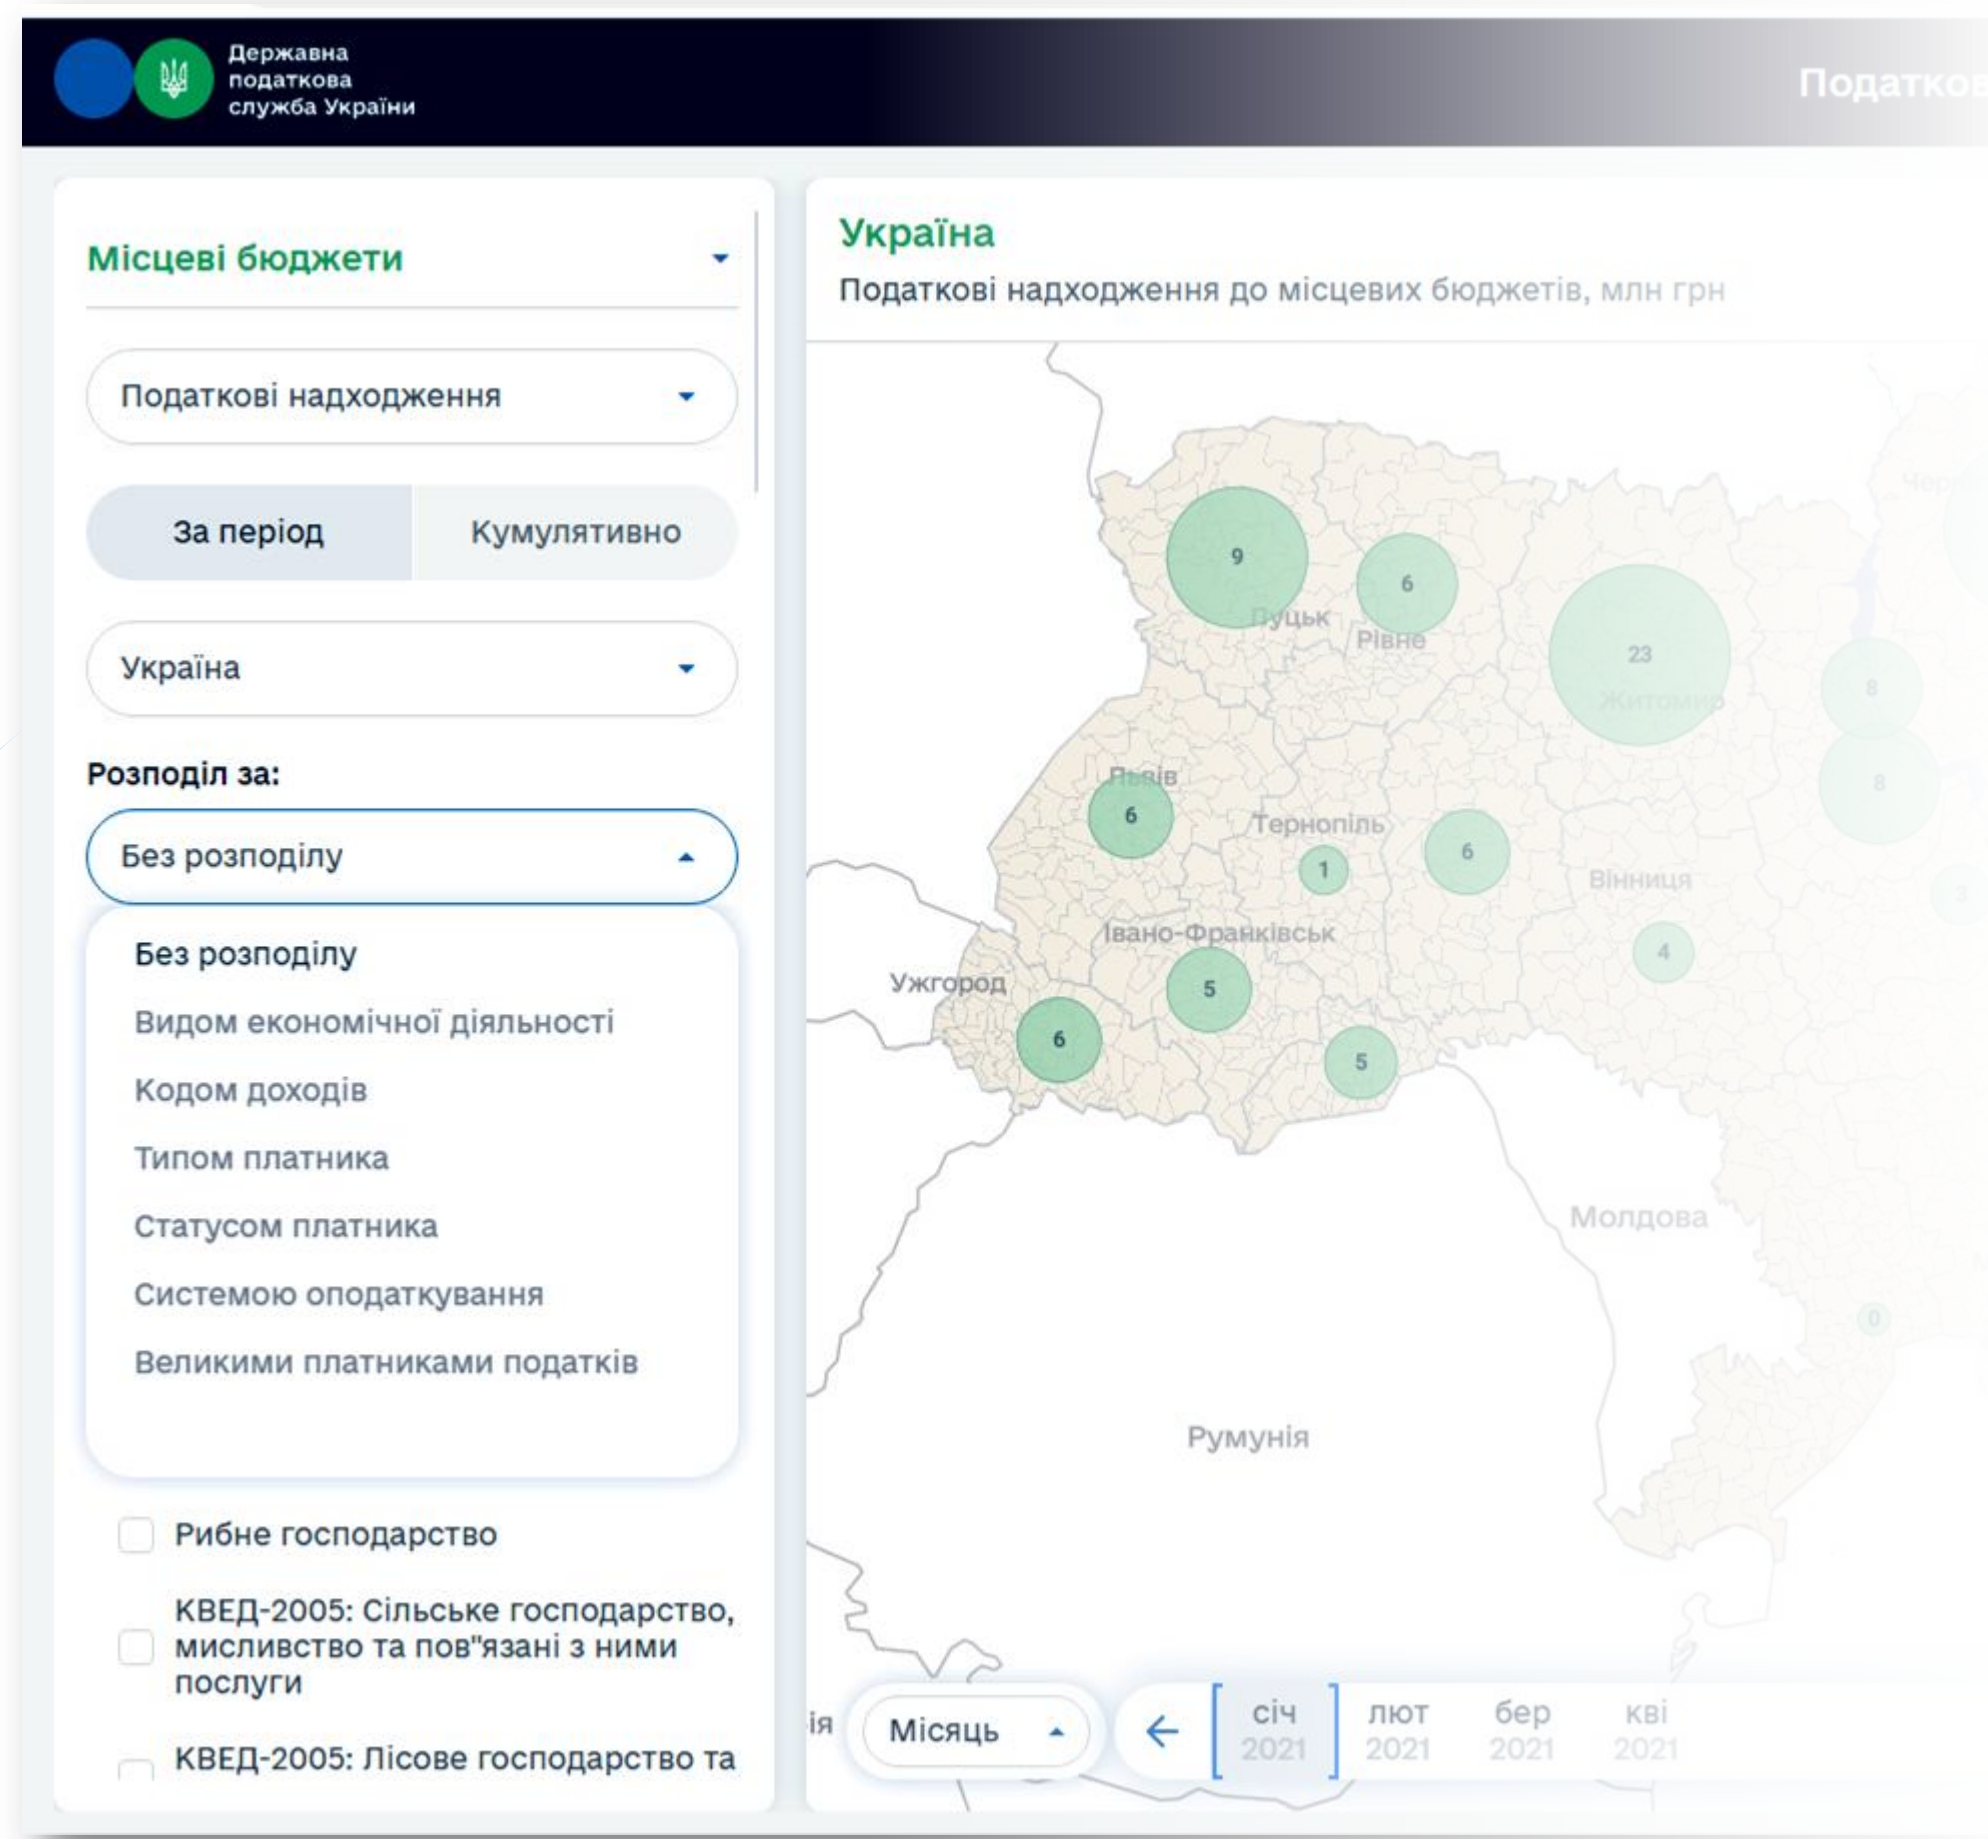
Державна податкова служба України

Податков

Місцеві бюджети

Податкові надходження

За період

Кумулятивно

Україна

Розподіл за:

Без розподілу

Без розподілу
Видом економічної діяльності
Кодом доходів
Типом платника
Статусом платника
Системою оподаткування
Великими платниками податків

Рибне господарство

КВЕД-2005: Сільське господарство, мисливство та пов"язані з ними послуги

КВЕД-2005: Лісове господарство та

Україна

Податкові надходження до місцевих бюджетів, млн грн

9
Луцьк
6
Рівне
23
Житомир
8
8
Львів
6
Тернопіль
1
6
Вінниця
Івано-Франківськ
4
Ужгород
5
6
5
Молдова
0
Румунія

ія

Місяць

січ 2021
лют 2021
бер 2021
кві 2021